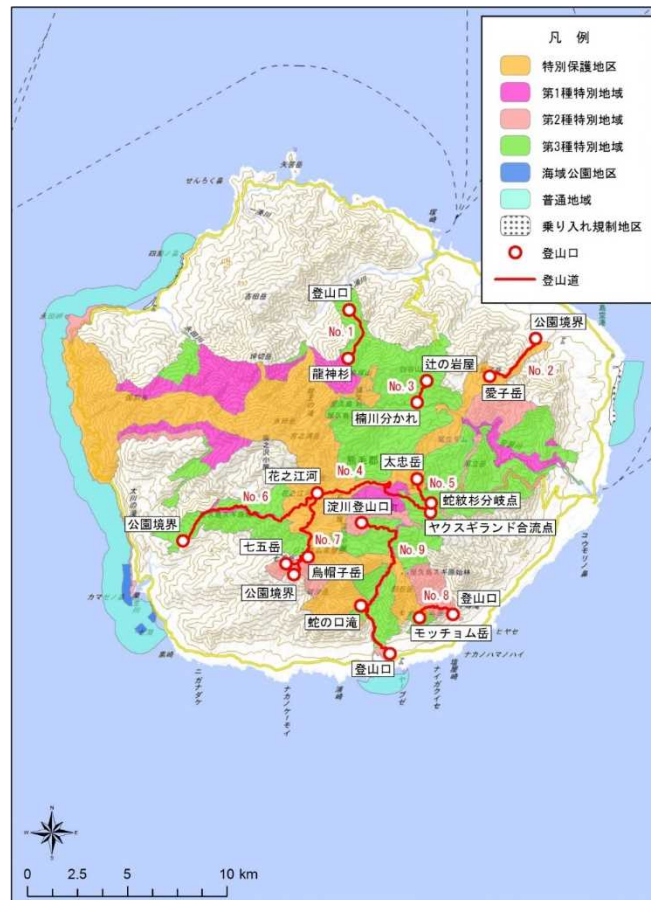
凡　例
特別保護地区
第1種特別地域
第2種特別地域
第3種特別地域
海域公園地区
普通地域
乗り入れ規制地区
登山口
登山道

登山口
No. 1
龍神杉
公園境界
No. 2
愛子岳
辻の岩屋
No. 3
楠川分かれ
No. 4
太忠岳
No. 5
蛇紋杉分岐点
ヤクスギランド合流点
花之江河
No. 6
淀川登山口
公園境界
No. 7
七五岳
烏帽子岳
公園境界
No. 9
No. 8
登山口
モッチョム岳
蛇の口滝
登山口

0　2.5　5　10 km